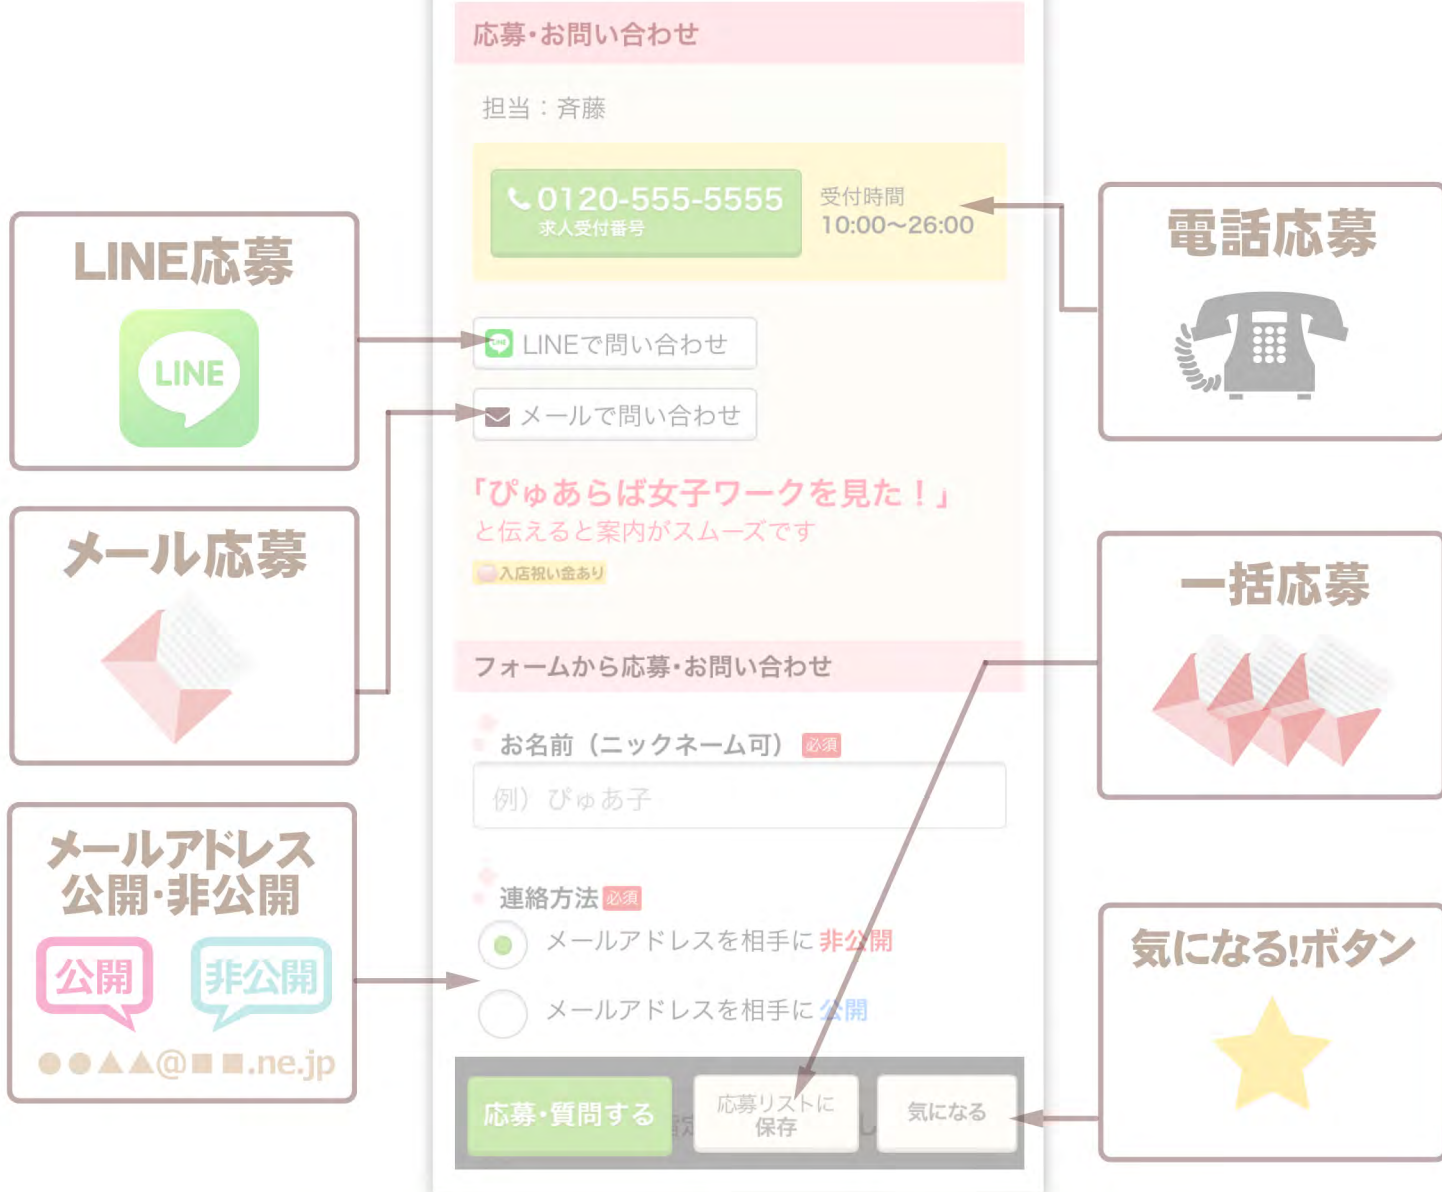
応募・お問い合わせ

担当：斉藤

0120-555-5555
求人受付番号

受付時間
10:00〜26:00

LINE応募

LINE

LINEで問い合わせ

メールで問い合わせ

電話応募

メール応募

「ぴゅあらば女子ワークを見た！」
と伝えると案内がスムーズです

入店祝い金あり

一括応募

フォームから応募・お問い合わせ

お名前（ニックネーム可） 必須

例）ぴゅあ子

メールアドレス
公開・非公開

公開 非公開

●●▲▲@■■.ne.jp

連絡方法 必須

メールアドレスを相手に 非公開

メールアドレスを相手に 公開

気になる!ボタン

応募・質問する

応募リストに保存

気になる